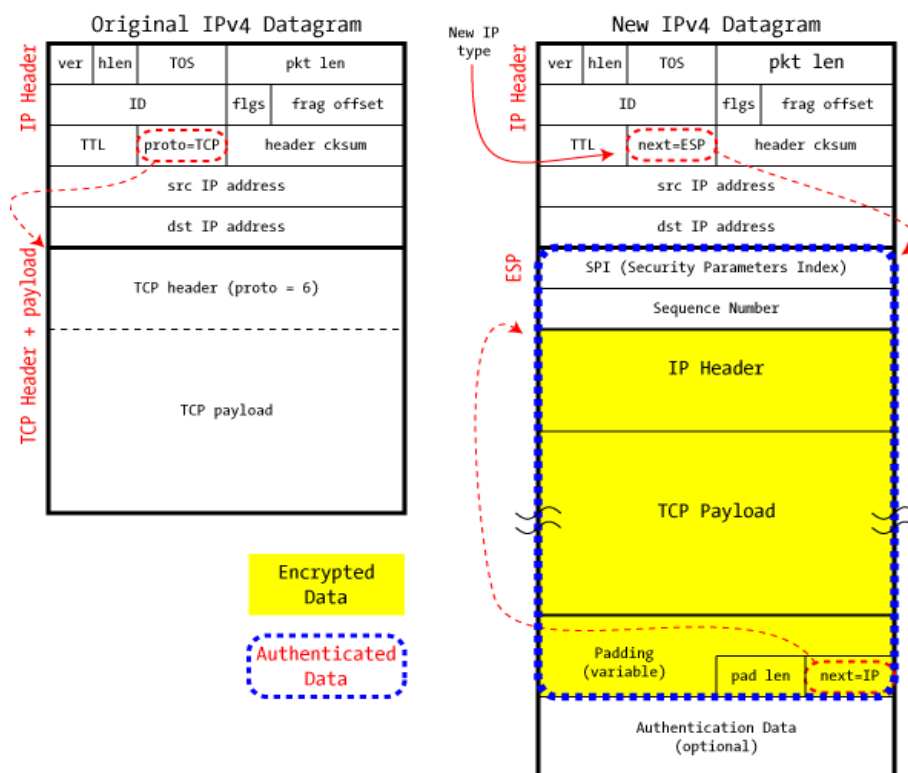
Original IPv4 Datagram

IP Header

| ver | hlen | TOS | pkt len |
|---|---|---|---|
| ID | | flgs | frag offset |
| TTL | proto=TCP | header cksum | |
| src IP address | | | |
| dst IP address | | | |

TCP Header + payload

TCP header (proto = 6)

TCP payload

Encrypted Data

Authenticated Data

New IP type

New IPv4 Datagram

IP Header

| ver | hlen | TOS | pkt len |
|---|---|---|---|
| ID | | flgs | frag offset |
| TTL | next=ESP | header cksum | |
| src IP address | | | |
| dst IP address | | | |

ESP

SPI (Security Parameters Index)

Sequence Number

IP Header

TCP Payload

Padding (variable)

pad len

next=IP

Authentication Data (optional)